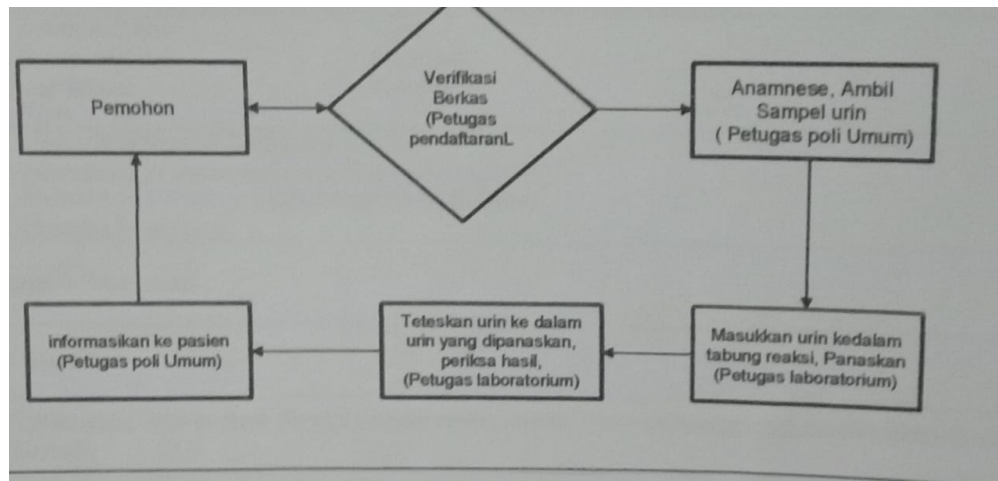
Pemohon

Verifikasi Berkas (Petugas pendaftaranL

Anamnese, Ambil Sampel urin ( Petugas poli Umum)

Masukkan urin kedalam tabung reaksi, Panaskan (Petugas laboratorium)

Teteskan urin ke dalam urin yang dipanaskan, periksa hasil, (Petugas laboratorium)

informasikan ke pasien (Petugas poli Umum)